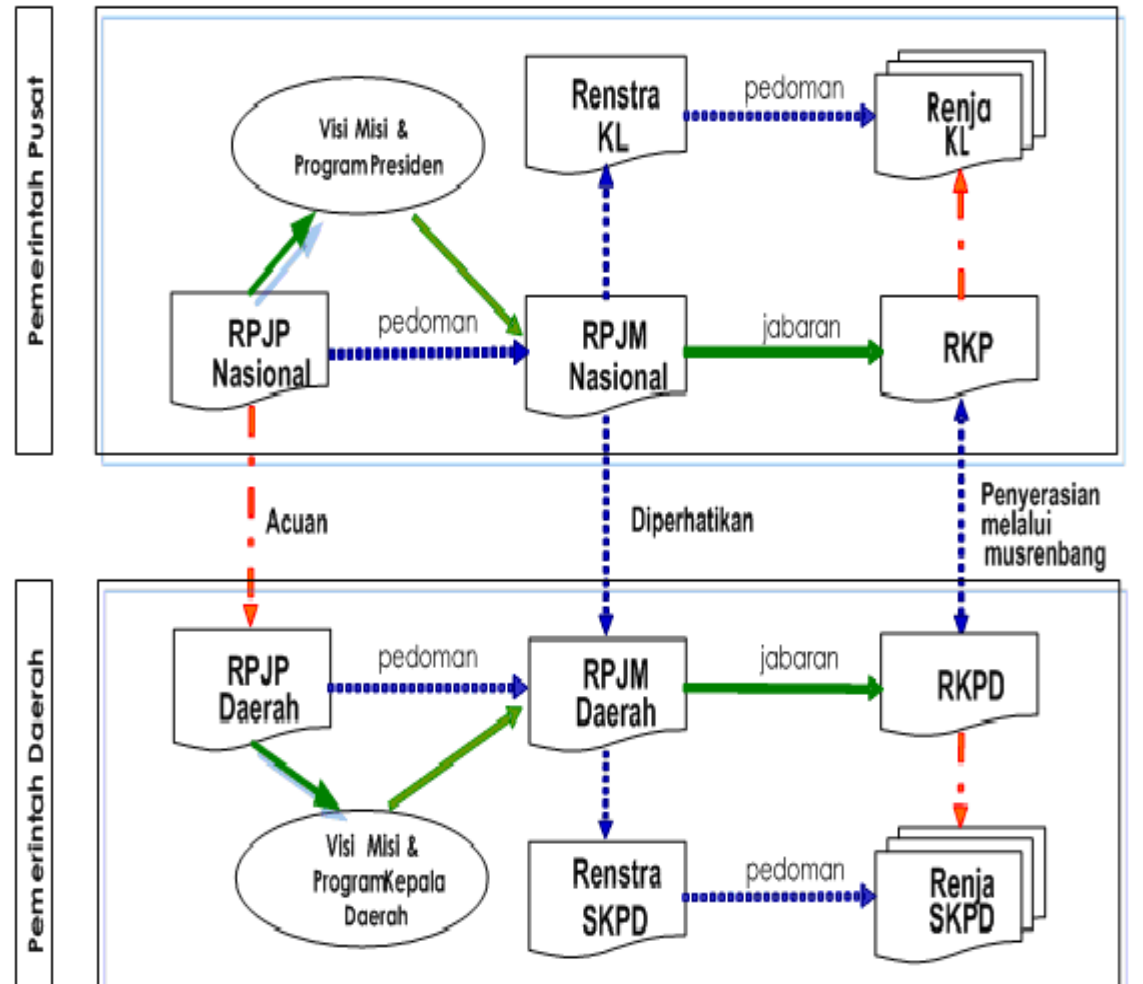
Pemerintah Pusat

Renstra KL

pedoman

Renja KL

Visi Misi & Program Presiden

RPJP Nasional

pedoman

RPJM Nasional

jabaran

RKP

Acuan

Diperhatikan

Penyerasian melalui musrenbang

Pemerintah Daerah

RPJP Daerah

pedoman

RPJM Daerah

jabaran

RKPD

Visi Misi & Program Kepala Daerah

Renstra SKPD

pedoman

Renja SKPD